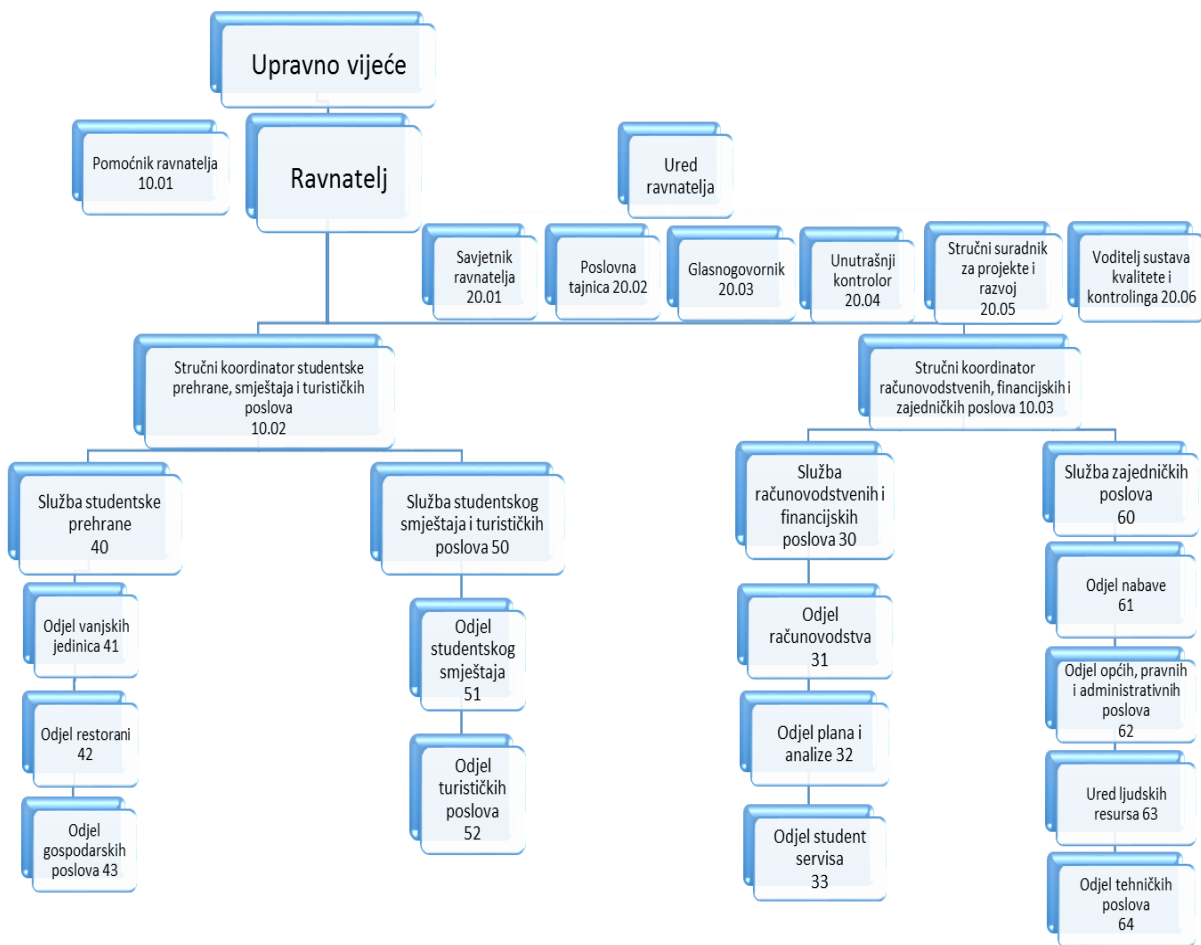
Upravno vijeće

Pomoćnik ravnatelja 10.01

Ravnatelj

Ured ravnatelja

Savjetnik ravnatelja 20.01

Poslovna tajnica 20.02

Glasnogovornik 20.03

Unutrašnji kontrolor 20.04

Stručni suradnik za projekte i razvoj 20.05

Voditelj sustava kvalitete i kontrolinga 20.06

Stručni koordinator studentske prehrane, smještaja i turističkih poslova 10.02

Stručni koordinator računovodstvenih, financijskih i zajedničkih poslova 10.03

Služba studentske prehrane 40

Odjel vanjskih jedinica 41

Odjel restorani 42

Odjel gospodarskih poslova 43

Služba studentskog smještaja i turističkih poslova 50

Odjel studentskog smještaja 51

Odjel turističkih poslova 52

Služba računovodstvenih i financijskih poslova 30

Odjel računovodstva 31

Odjel plana i analize 32

Odjel student servisa 33

Služba zajedničkih poslova 60

Odjel nabave 61

Odjel općih, pravnih i administrativnih poslova 62

Ured ljudskih resursa 63

Odjel tehničkih poslova 64